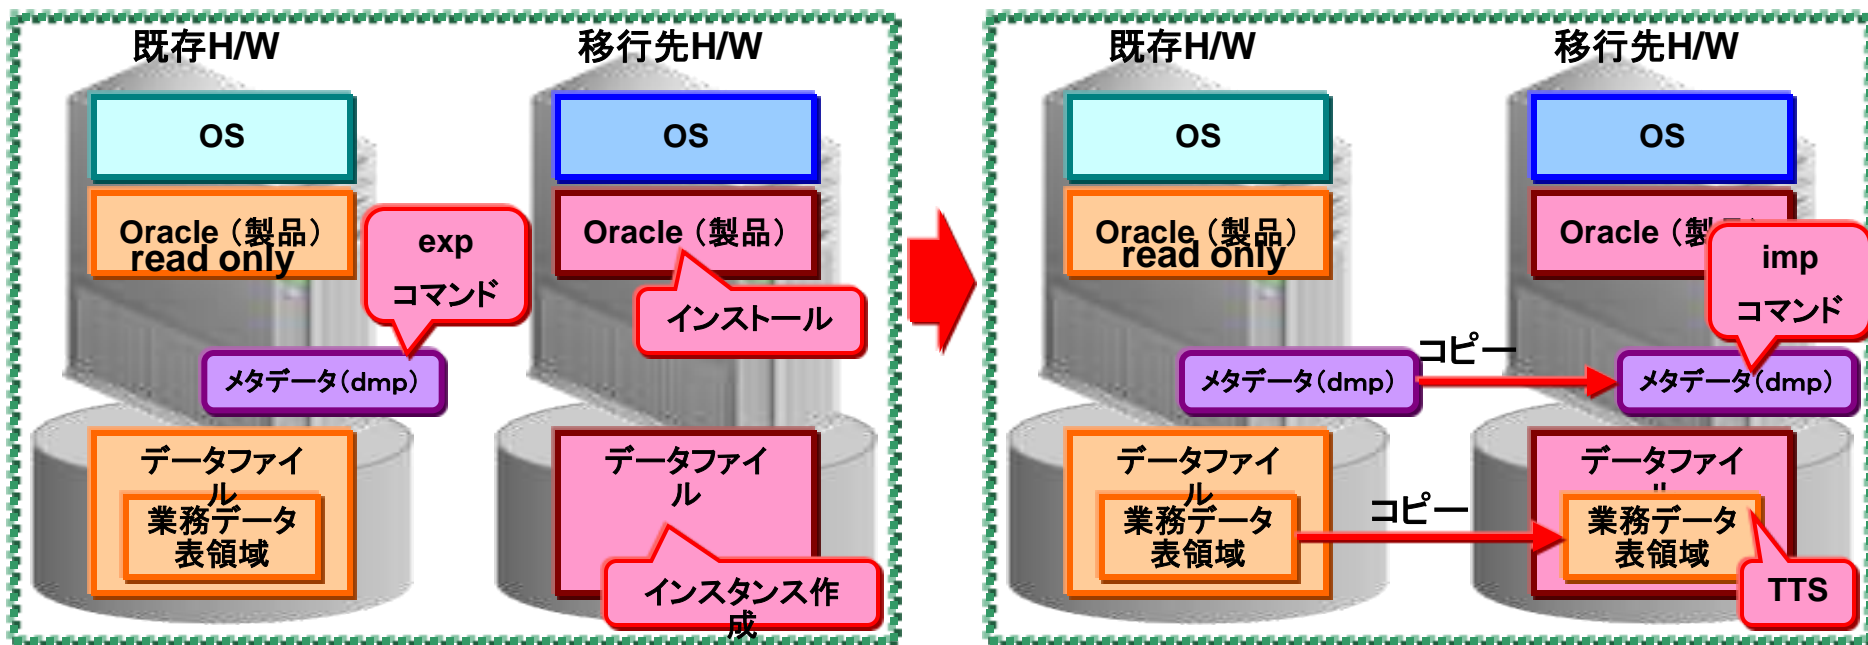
既存H/W

OS

Oracle（製品）
read only

exp
コマンド

メタデータ（dmp）

データファイル

業務データ
表領域

移行先H/W

OS

Oracle（製品）

インストール

データファイル

インスタンス作成

既存H/W

OS

Oracle（製品）
read only

メタデータ（dmp）

データファイル

業務データ
表領域

移行先H/W

OS

Oracle（製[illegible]

imp
コマンド

コピー

メタデータ（dmp）

データファイ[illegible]

コピー

業務データ
表領域

TTS